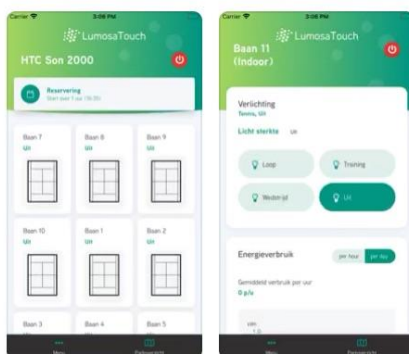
Carrier
3:06 PM
LumosaTouch
HTC Son 2000
Reservering
Start over 1 uur (15:30)
Baan 7
Uit
Baan 8
Uit
Baan 9
Uit
Baan 10
Uit
Baan 1
Uit
Baan 2
Uit
Baan 3
Baan 4
Baan 5
Menu
Zaaloverzicht

Carrier
3:06 PM
LumosaTouch
Baan 11
(Indoor)
Verlichting
Tennis, Uit
Licht sterkte
Uit
Loop
Training
Wedstrijd
Uit
Energieverbruik
per hour
per day
Gemiddeld verbruik per uur
0 p/u
Menu
Zaaloverzicht